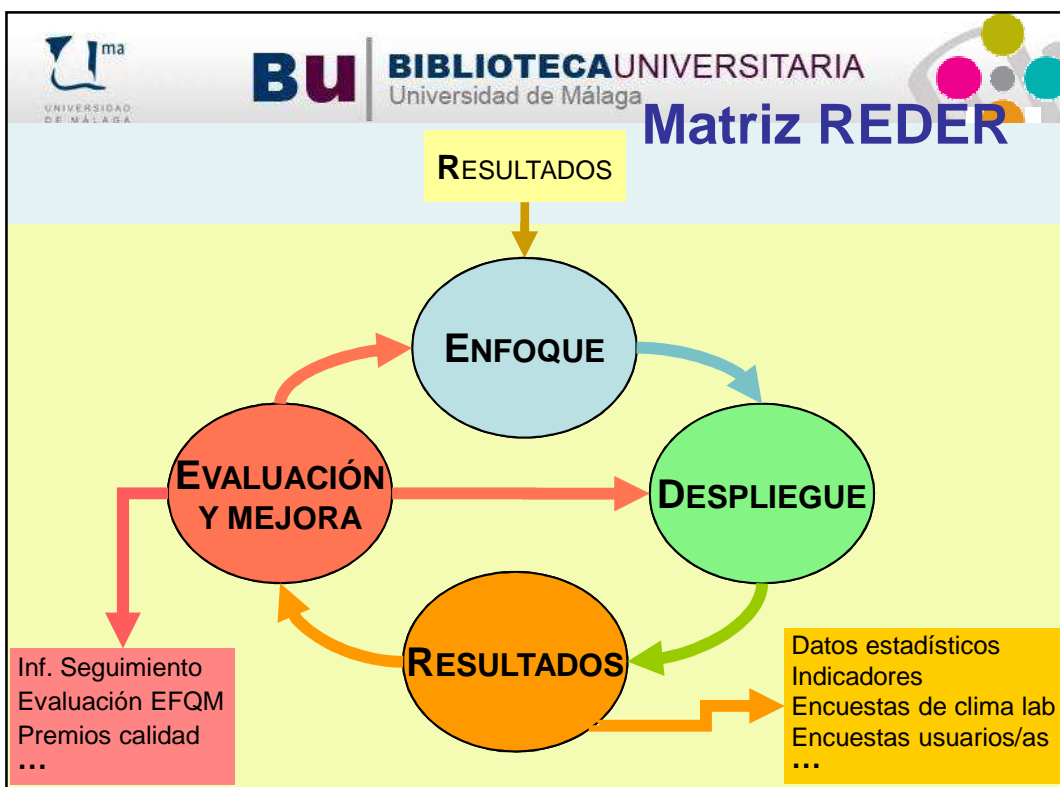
ma
UNIVERSIDAD DE MÁLAGA

BU BIBLIOTECAUNIVERSITARIA
Universidad de Málaga

Matriz REDER

RESULTADOS

ENFOQUE

EVALUACIÓN Y MEJORA

DESPLIEGUE

RESULTADOS

Inf. Seguimiento
Evaluación EFQM
Premios calidad
…

Datos estadísticos
Indicadores
Encuestas de clima lab
Encuestas usuarios/as
…